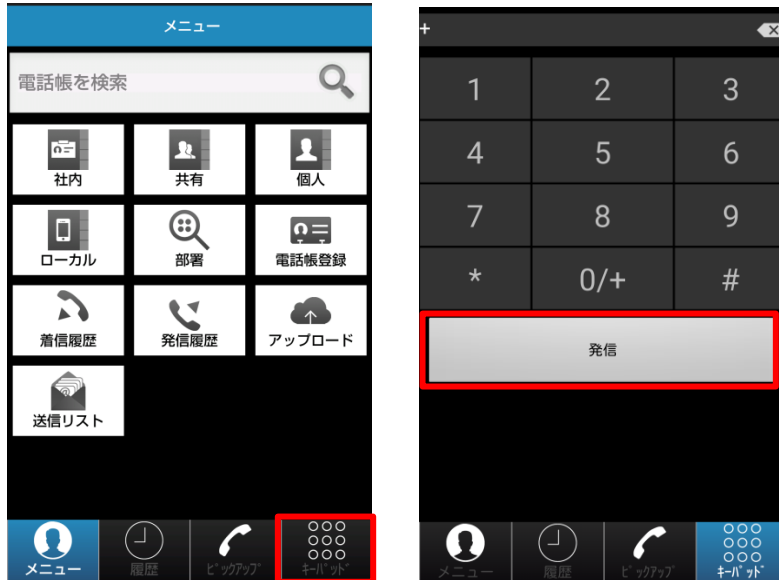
メニュー

電話帳を検索

社内
共有
個人
ローカル
部署
電話帳登録
着信履歴
発信履歴
アップロード
送信リスト

メニュー
履歴
ピックアップ
キーパッド

+

| 1 | 2 | 3 |
|---|---|---|
| 4 | 5 | 6 |
| 7 | 8 | 9 |
| * | 0/+ | # |

発信

メニュー
履歴
ピックアップ
キーパッド